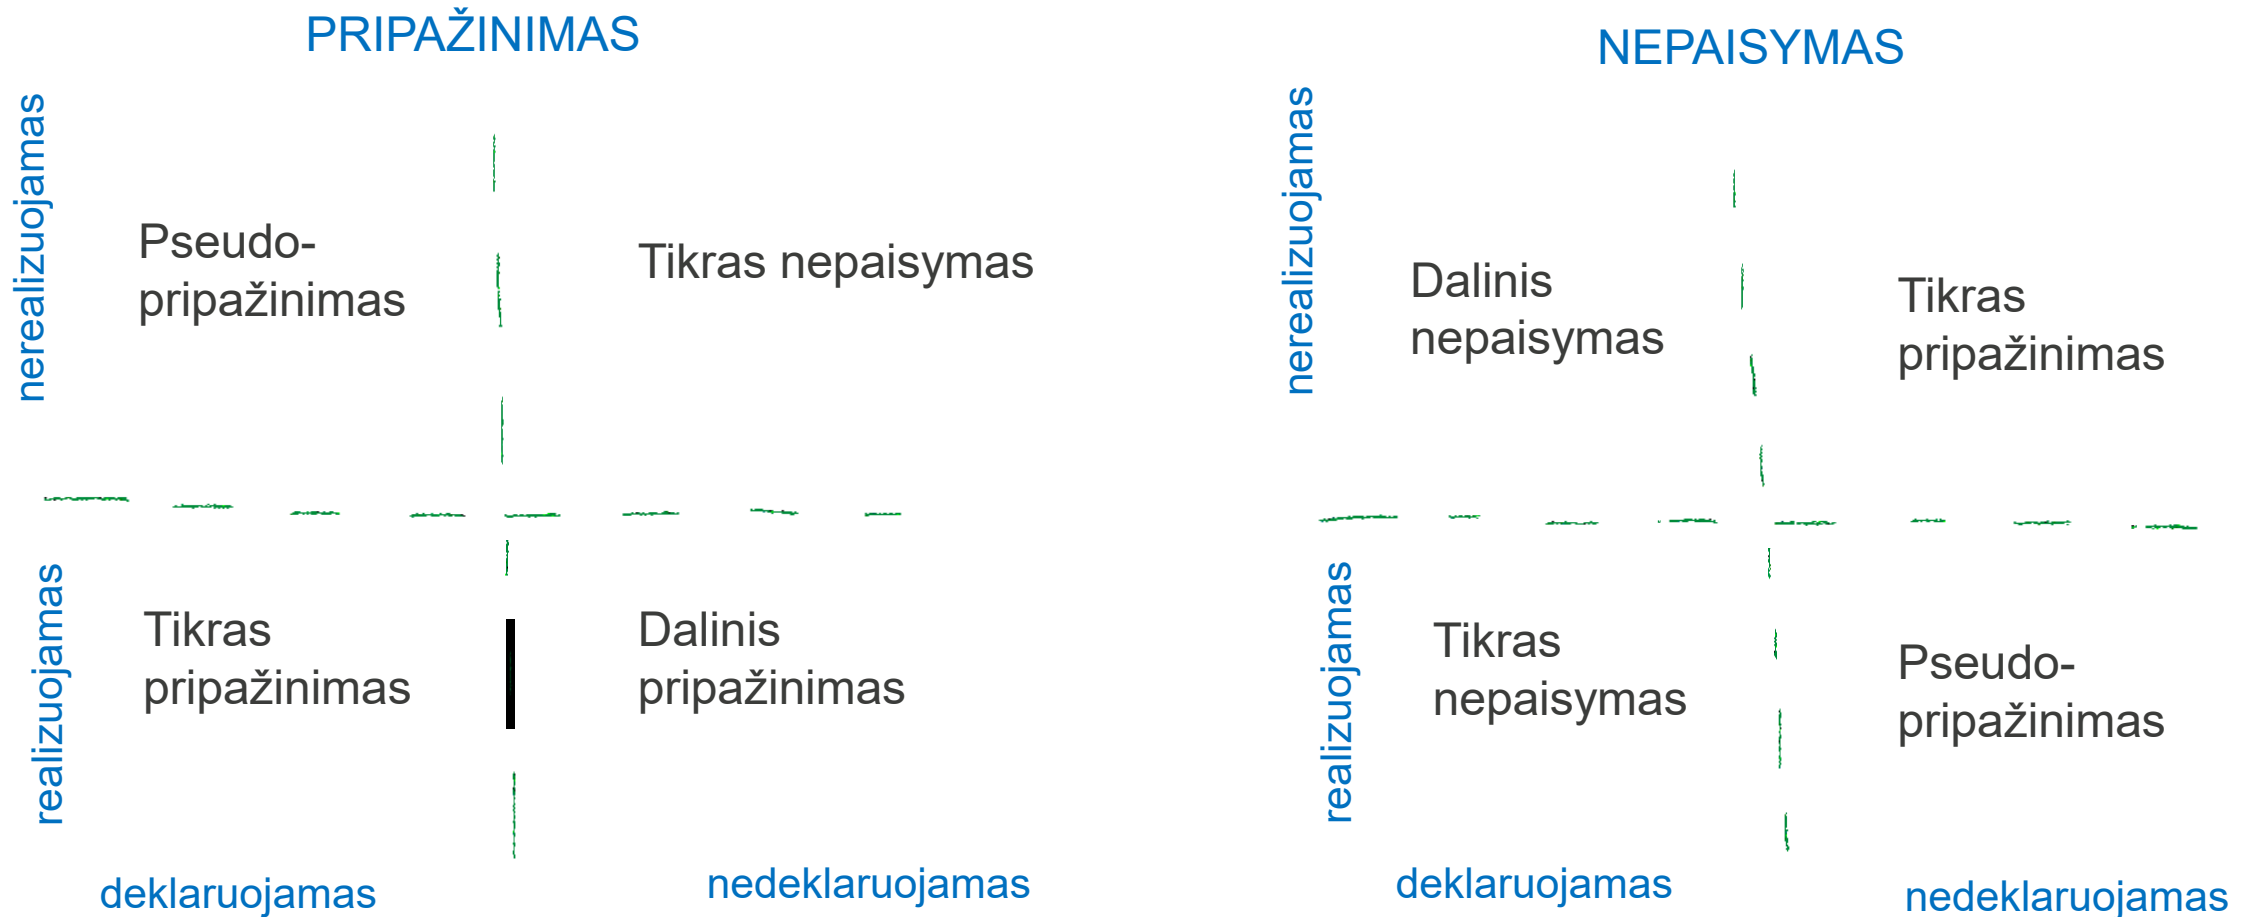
PRIPAŽINIMAS

nerealizuojamas

Pseudo-pripažinimas

Tikras nepaisymas

realizuojamas

Tikras pripažinimas

Dalinis pripažinimas

deklaruojamas

nedeklaruojamas

NEPAISYMAS

nerealizuojamas

Dalinis nepaisymas

Tikras pripažinimas

realizuojamas

Tikras nepaisymas

Pseudo-pripažinimas

deklaruojamas

nedeklaruojamas